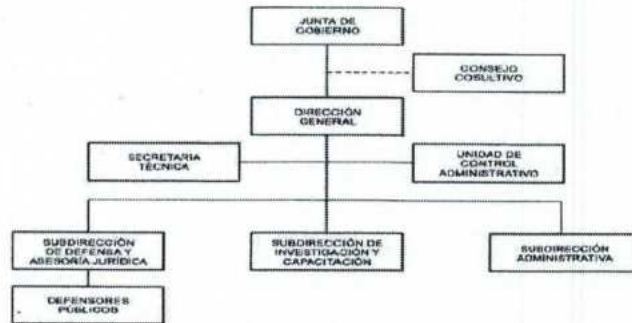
JUNTA DE GOBIERNO

CONSEJO COSULTIVO

DIRECCIÓN GENERAL

SECRETARIA TÉCNICA

UNIDAD DE CONTROL ADMINISTRATIVO

SUBDIRECCIÓN DE DEFENSA Y ASESORÍA JURÍDICA

SUBDIRECCIÓN DE INVESTIGACIÓN Y CAPACITACIÓN

SUBDIRECCIÓN ADMINISTRATIVA

DEFENSORES PÚBLICOS